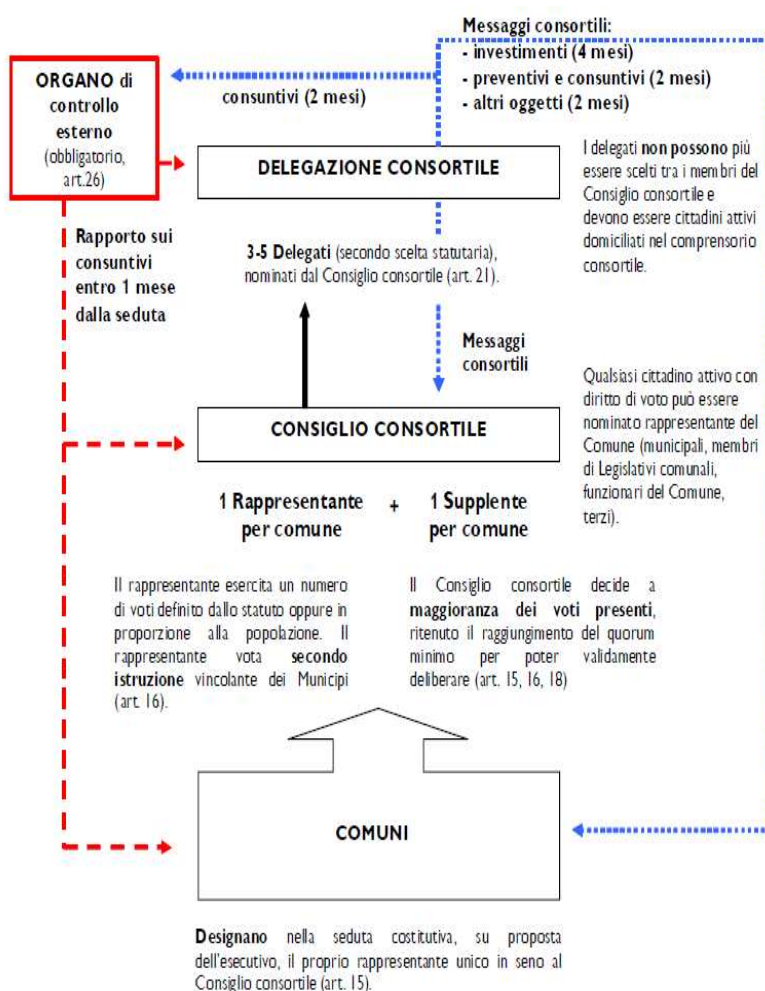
Messaggi consortili:
- investimenti (4 mesi)
- preventivi e consuntivi (2 mesi)
- altri oggetti (2 mesi)

ORGANO di controllo esterno (obbligatorio, art.26)

consuntivi (2 mesi)

DELEGAZIONE CONSORTILE

I delegati non possono più essere scelti tra i membri del Consiglio consortile e devono essere cittadini attivi domiciliati nel comprensorio consortile.

Rapporto sui consuntivi entro 1 mese dalla seduta

3-5 Delegati (secondo scelta statutaria), nominati dal Consiglio consortile (art. 21).

Messaggi consortili

Qualsiasi cittadino attivo con diritto di voto può essere nominato rappresentante del Comune (municipali, membri di Legislativi comunali, funzionari del Comune, terzi).

CONSIGLIO CONSORTILE

1 Rappresentante per comune + 1 Supplente per comune

Il rappresentante esercita un numero di voti definito dallo statuto oppure in proporzione alla popolazione. Il rappresentante vota secondo istruzione vincolante dei Municipi (art. 16).

Il Consiglio consortile decide a maggioranza dei voti presenti, ritenuto il raggiungimento del quorum minimo per poter validamente deliberare (art. 15, 16, 18)

COMUNI

Designano nella seduta costitutiva, su proposta dell'esecutivo, il proprio rappresentante unico in seno al Consiglio consortile (art. 15).